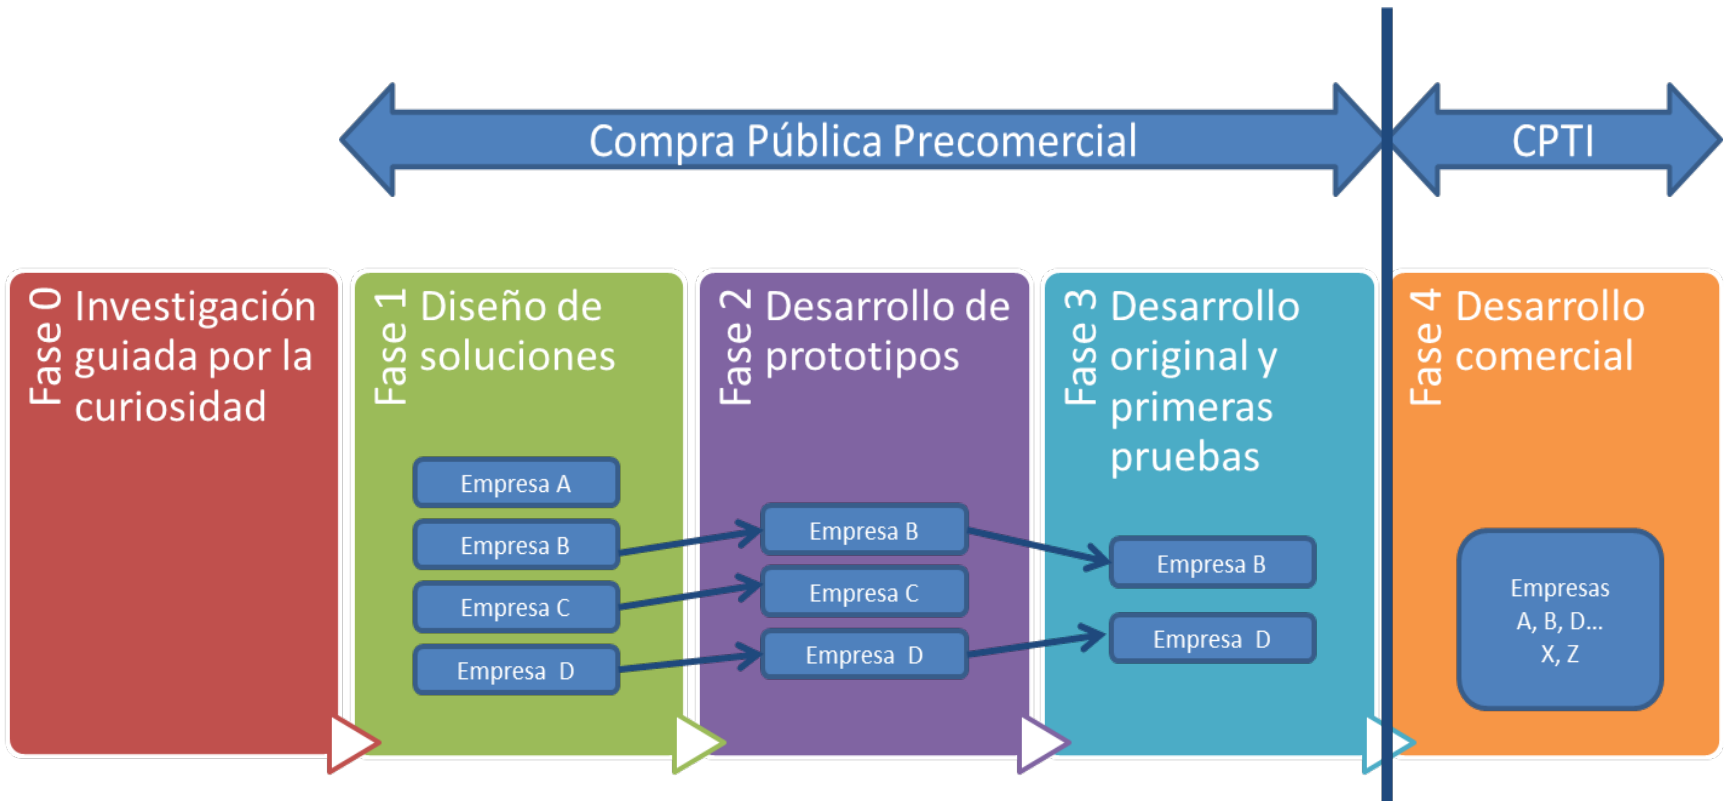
Compra Pública Precomercial

CPTI

Fase 0

Investigación guiada por la curiosidad

Fase 1

Diseño de soluciones

Empresa A

Empresa B

Empresa C

Empresa D

Fase 2

Desarrollo de prototipos

Empresa B

Empresa C

Empresa D

Fase 3

Desarrollo original y primeras pruebas

Empresa B

Empresa D

Fase 4

Desarrollo comercial

Empresas A, B, D... X, Z